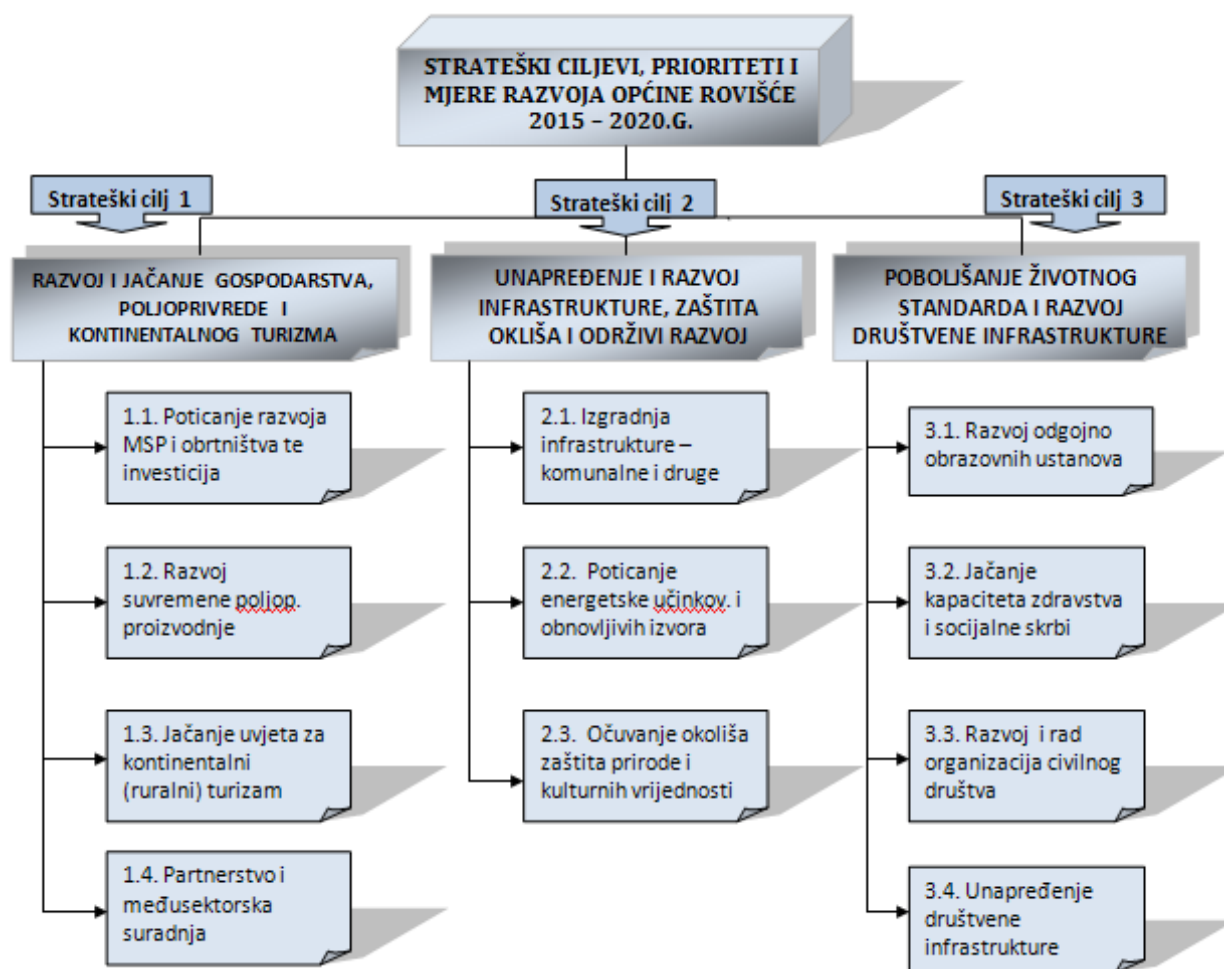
STRATEŠKI CILJEVI, PRIORITETI I MJERE RAZVOJA OPĆINE ROVIŠĆE 2015 – 2020.G.

Strateški cilj 1

RAZVOJ I JAČANJE GOSPODARSTVA, POLJOPRIVREDE I KONTINENTALNOG TURIZMA

1.1. Poticanje razvoja MSP i obrtništva te investicija

1.2. Razvoj suvremene poljop. proizvodnje

1.3. Jačanje uvjeta za kontinentalni (ruralni) turizam

1.4. Partnerstvo i međusektorska suradnja

Strateški cilj 2

UNAPREĐENJE I RAZVOJ INFRASTRUKTURE, ZAŠTITA OKLIŠA I ODRŽIVI RAZVOJ

2.1. Izgradnja infrastrukture – komunalne i druge

2.2. Poticanje energetske učinkov. i obnovljivih izvora

2.3. Očuvanje okoliša zaštita prirode i kulturnih vrijednosti

Strateški cilj 3

POBOLJŠANJE ŽIVOTNOG STANDARDA I RAZVOJ DRUŠTVENE INFRASTRUKTURE

3.1. Razvoj odgojno obrazovnih ustanova

3.2. Jačanje kapaciteta zdravstva i socijalne skrbi

3.3. Razvoj i rad organizacija civilnog društva

3.4. Unapređenje društvene infrastrukture